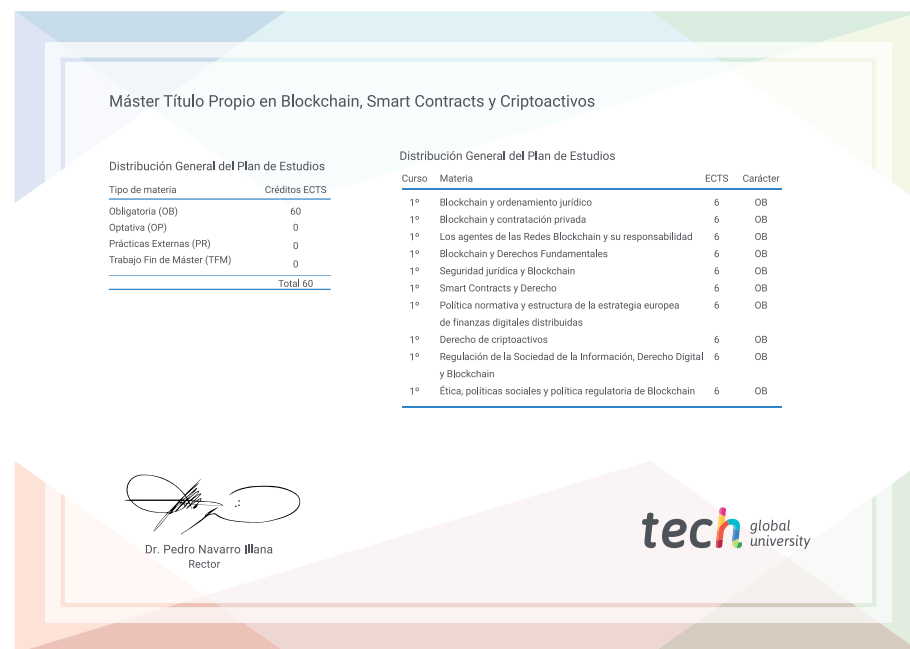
Máster Título Propio en Blockchain, Smart Contracts y Criptoactivos

Distribución General del Plan de Estudios

| Tipo de materia | Créditos ECTS |
|---|---|
| Obligatoria (OB) | 60 |
| Optativa (OP) | 0 |
| Prácticas Externas (PR) | 0 |
| Trabajo Fin de Máster (TFM) | 0 |
| | Total 60 |

Distribución General del Plan de Estudios

| Curso | Materia | ECTS | Carácter |
|---|---|---|---|
| 1º | Blockchain y ordenamiento jurídico | 6 | OB |
| 1º | Blockchain y contratación privada | 6 | OB |
| 1º | Los agentes de las Redes Blockchain y su responsabilidad | 6 | OB |
| 1º | Blockchain y Derechos Fundamentales | 6 | OB |
| 1º | Seguridad jurídica y Blockchain | 6 | OB |
| 1º | Smart Contracts y Derecho | 6 | OB |
| 1º | Política normativa y estructura de la estrategia europea de finanzas digitales distribuidas | 6 | OB |
| 1º | Derecho de criptoactivos | 6 | OB |
| 1º | Regulación de la Sociedad de la Información, Derecho Digital y Blockchain | 6 | OB |
| 1º | Ética, políticas sociales y política regulatoria de Blockchain | 6 | OB |

Dr. Pedro Navarro Illana
Rector

tech global university